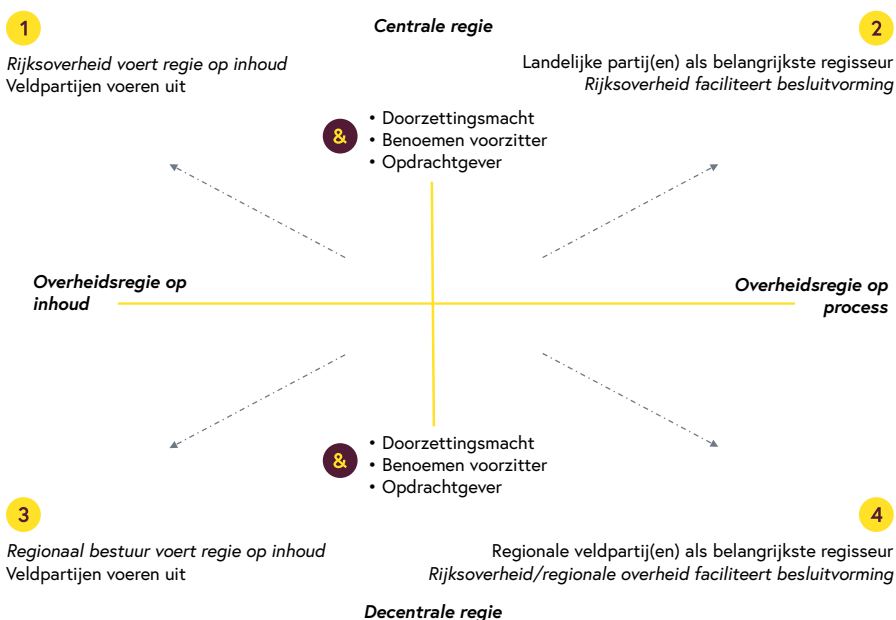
1

Centrale regie

2

Rijksoverheid voert regie op inhoud
Veldpartijen voeren uit

Landelijke partij(en) als belangrijkste regisseur
Rijksoverheid faciliteert besluitvorming

&

• Doorzettingsmacht
• Benoemen voorzitter
• Opdrachtgever

Overheidsregie op inhoud

Overheidsregie op process

&

• Doorzettingsmacht
• Benoemen voorzitter
• Opdrachtgever

3

4

Regionaal bestuur voert regie op inhoud
Veldpartijen voeren uit

Regionale veldpartij(en) als belangrijkste regisseur
Rijksoverheid/regionale overheid faciliteert besluitvorming

Decentrale regie